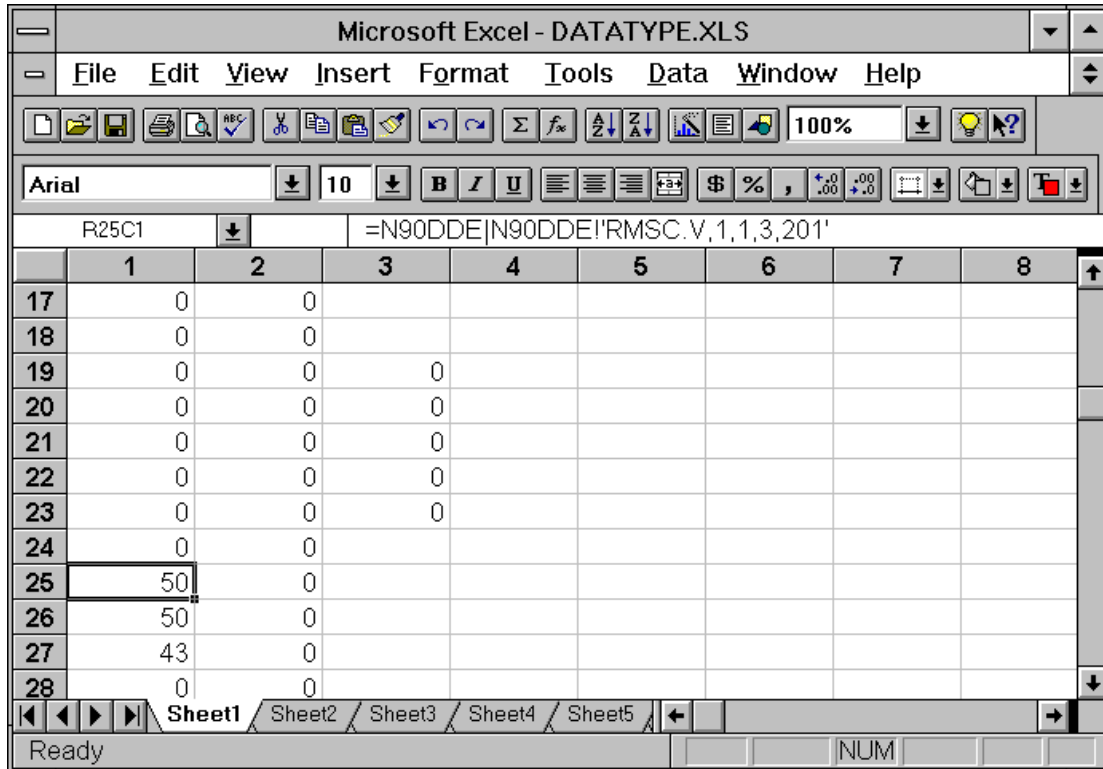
Microsoft Excel - DATATYPE.XLS

File Edit View Insert Format Tools Data Window Help

100%

Arial 10

R25C1 =N90DDE|N90DDE!'RMSC.V,1,1,3,201'

| | 1 | 2 | 3 | 4 | 5 | 6 | 7 | 8 |
|---|---|---|---|---|---|---|---|---|
| 17 | 0 | 0 | | | | | | |
| 18 | 0 | 0 | | | | | | |
| 19 | 0 | 0 | 0 | | | | | |
| 20 | 0 | 0 | 0 | | | | | |
| 21 | 0 | 0 | 0 | | | | | |
| 22 | 0 | 0 | 0 | | | | | |
| 23 | 0 | 0 | 0 | | | | | |
| 24 | 0 | 0 | | | | | | |
| 25 | 50 | 0 | | | | | | |
| 26 | 50 | 0 | | | | | | |
| 27 | 43 | 0 | | | | | | |
| 28 | 0 | 0 | | | | | | |

Sheet1 Sheet2 Sheet3 Sheet4 Sheet5

Ready NUM